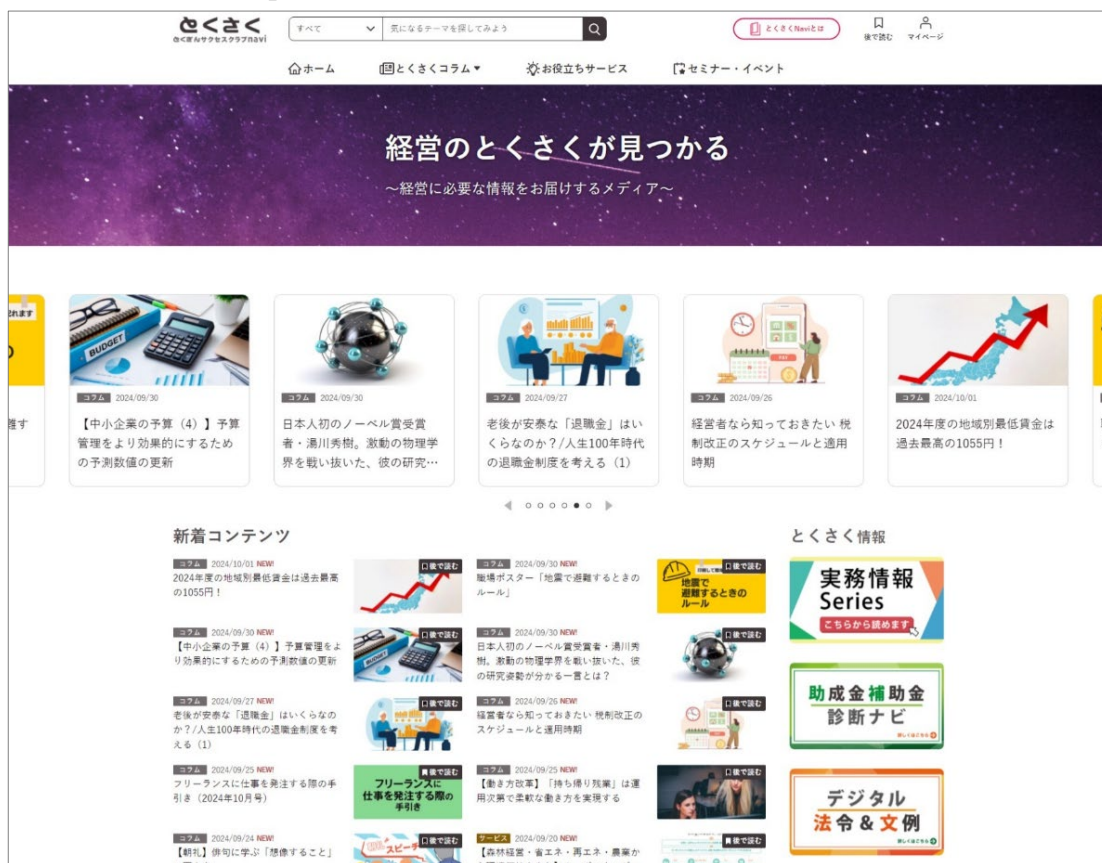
とくさく
ひくぎんサクセスクラブnavi

すべて
気になるテーマを探してみよう

とくさくNaviとは
後で読む
マイページ

ホーム
とくさくコラム
お役立ちサービス
セミナー・イベント

経営のとくさくが見つかる
〜経営に必要な情報をお届けするメディア〜

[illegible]
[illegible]

コラム 2024/09/30
【中小企業の予算（4）】予算管理をより効果的にするための予測数値の更新

コラム 2024/09/30
日本人初のノーベル賞受賞者・湯川秀樹。激動の物理学界を戦い抜いた、彼の研究…

コラム 2024/09/27
老後が安泰な「退職金」はいくらなのか?/人生100年時代の退職金制度を考える（1）

コラム 2024/09/26
経営者なら知っておきたい 税制改正のスケジュールと適用時期

コラム 2024/10/01
2024年度の地域別最低賃金は過去最高の1055円！

新着コンテンツ

コラム 2024/10/01 NEW!
2024年度の地域別最低賃金は過去最高の1055円！
後で読む

コラム 2024/09/30 NEW!
職場ポスター「地震で避難するときのルール」
後で読む
地震で避難するときのルール

コラム 2024/09/30 NEW!
【中小企業の予算（4）】予算管理をより効果的にするための予測数値の更新
後で読む

コラム 2024/09/30 NEW!
日本人初のノーベル賞受賞者・湯川秀樹。激動の物理学界を戦い抜いた、彼の研究姿勢が分かる一言とは？
後で読む

コラム 2024/09/27 NEW!
老後が安泰な「退職金」はいくらなのか？/人生100年時代の退職金制度を考える（1）
後で読む

コラム 2024/09/26 NEW!
経営者なら知っておきたい 税制改正のスケジュールと適用時期
後で読む

コラム 2024/09/25 NEW!
フリーランスに仕事を発注する際の手引き（2024年10月号）
後で読む
フリーランスに仕事を発注する際の手引き

コラム 2024/09/25 NEW!
【働き方改革】「持ち帰り残業」は運用次第で柔軟な働き方を実現する
後で読む

コラム 2024/09/24 NEW!
【朝礼】俳句に学ぶ「想像すること」
後で読む

サービス 2024/09/20 NEW!
【森林経営・省エネ・再エネ・農業か
後で読む

とくさく情報
実務情報 Series
こちらから読めます

助成金補助金診断ナビ

デジタル法令&文例